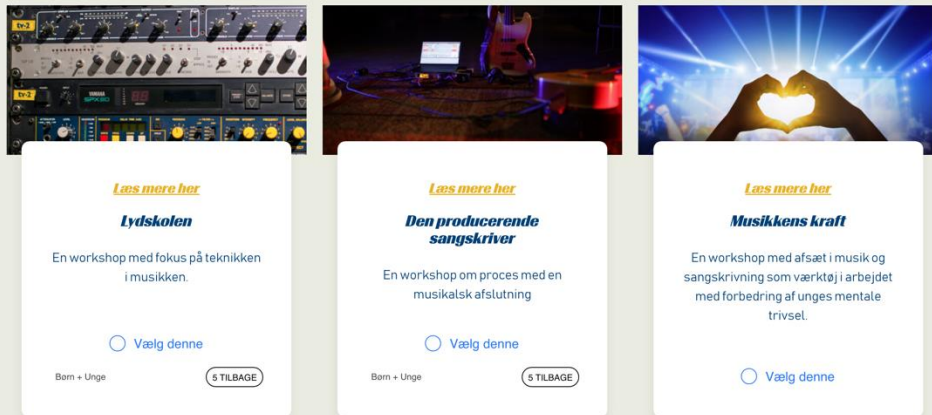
tv-2

tv-2

SPX90

Læs mere her

Lydskolen

En workshop med fokus på teknikken i musikken.

Vælg denne

Børn + Unge

5 TILBAGE

Læs mere her

Den producerende sangskriver

En workshop om proces med en musikalsk afslutning

Vælg denne

Børn + Unge

5 TILBAGE

Læs mere her

Musikkens kraft

En workshop med afsæt i musik og sangskrivning som værktøj i arbejdet med forbedring af unges mentale trivsel.

Vælg denne